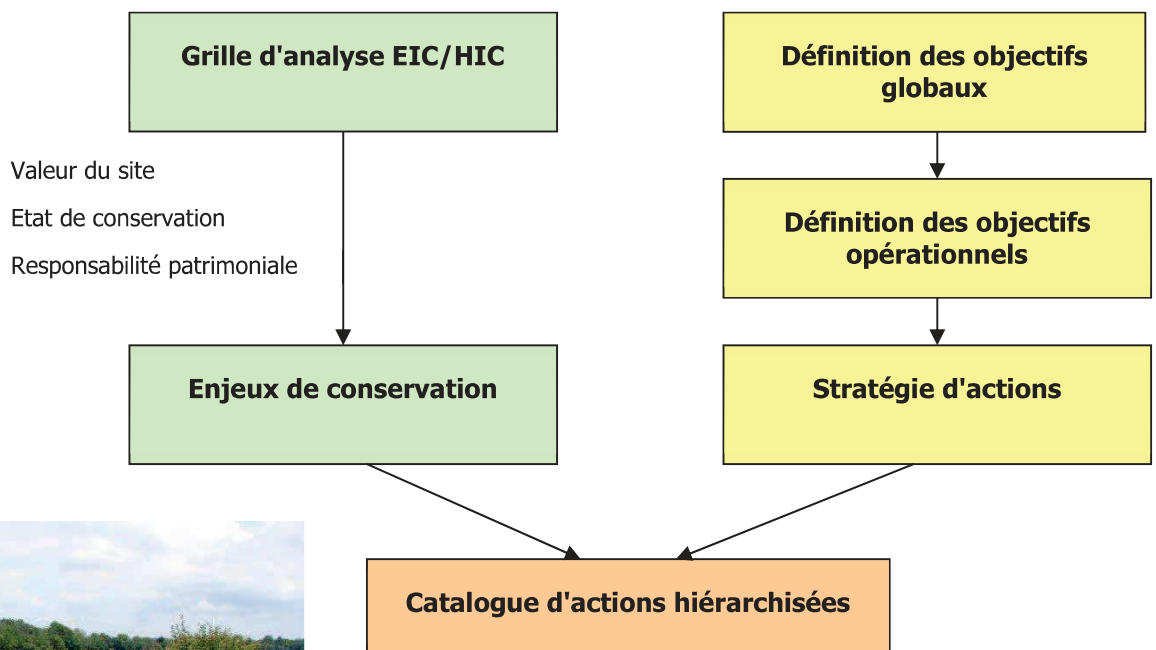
Grille d'analyse EIC/HIC

Valeur du site

Etat de conservation

Responsabilité patrimoniale

Enjeux de conservation

Définition des objectifs globaux

Définition des objectifs opérationnels

Stratégie d'actions

Catalogue d'actions hiérarchisées